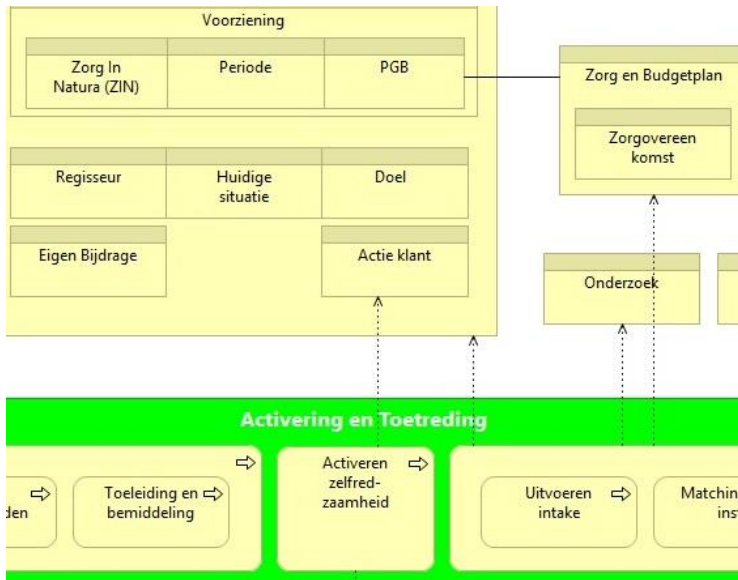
Voorziening

Zorg In Natura (ZIN)

Periode

PGB

Zorg en Budgetplan

Zorgovereen komst

Regisseur

Huidige situatie

Doel

Eigen Bijdrage

Actie klant

Onderzoek

Activering en Toetreding

den

Toeleiding en bemiddeling

Activeren zelfredzaamheid

Uitvoeren intake

Matchin inst